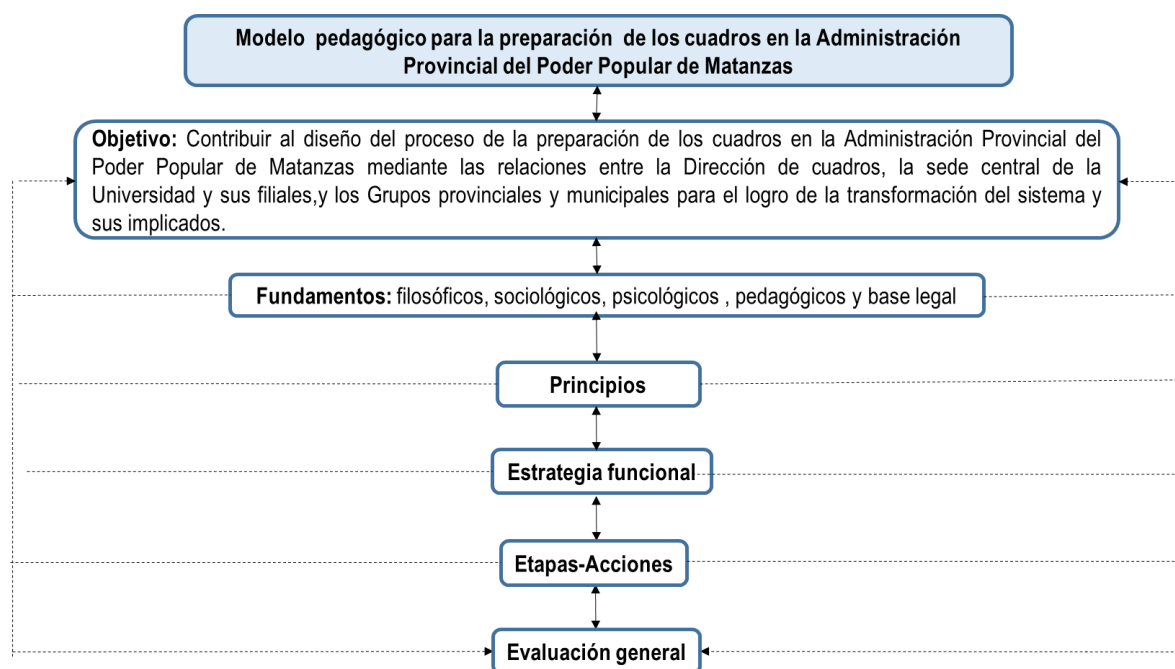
Modelo pedagógico para la preparación de los cuadros en la Administración Provincial del Poder Popular de Matanzas

Objetivo: Contribuir al diseño del proceso de la preparación de los cuadros en la Administración Provincial del Poder Popular de Matanzas mediante las relaciones entre la Dirección de cuadros, la sede central de la Universidad y sus filiales,y los Grupos provinciales y municipales para el logro de la transformación del sistema y sus implicados.

Fundamentos: filosóficos, sociológicos, psicológicos , pedagógicos y base legal

Principios

Estrategia funcional

Etapas-Acciones

Evaluación general